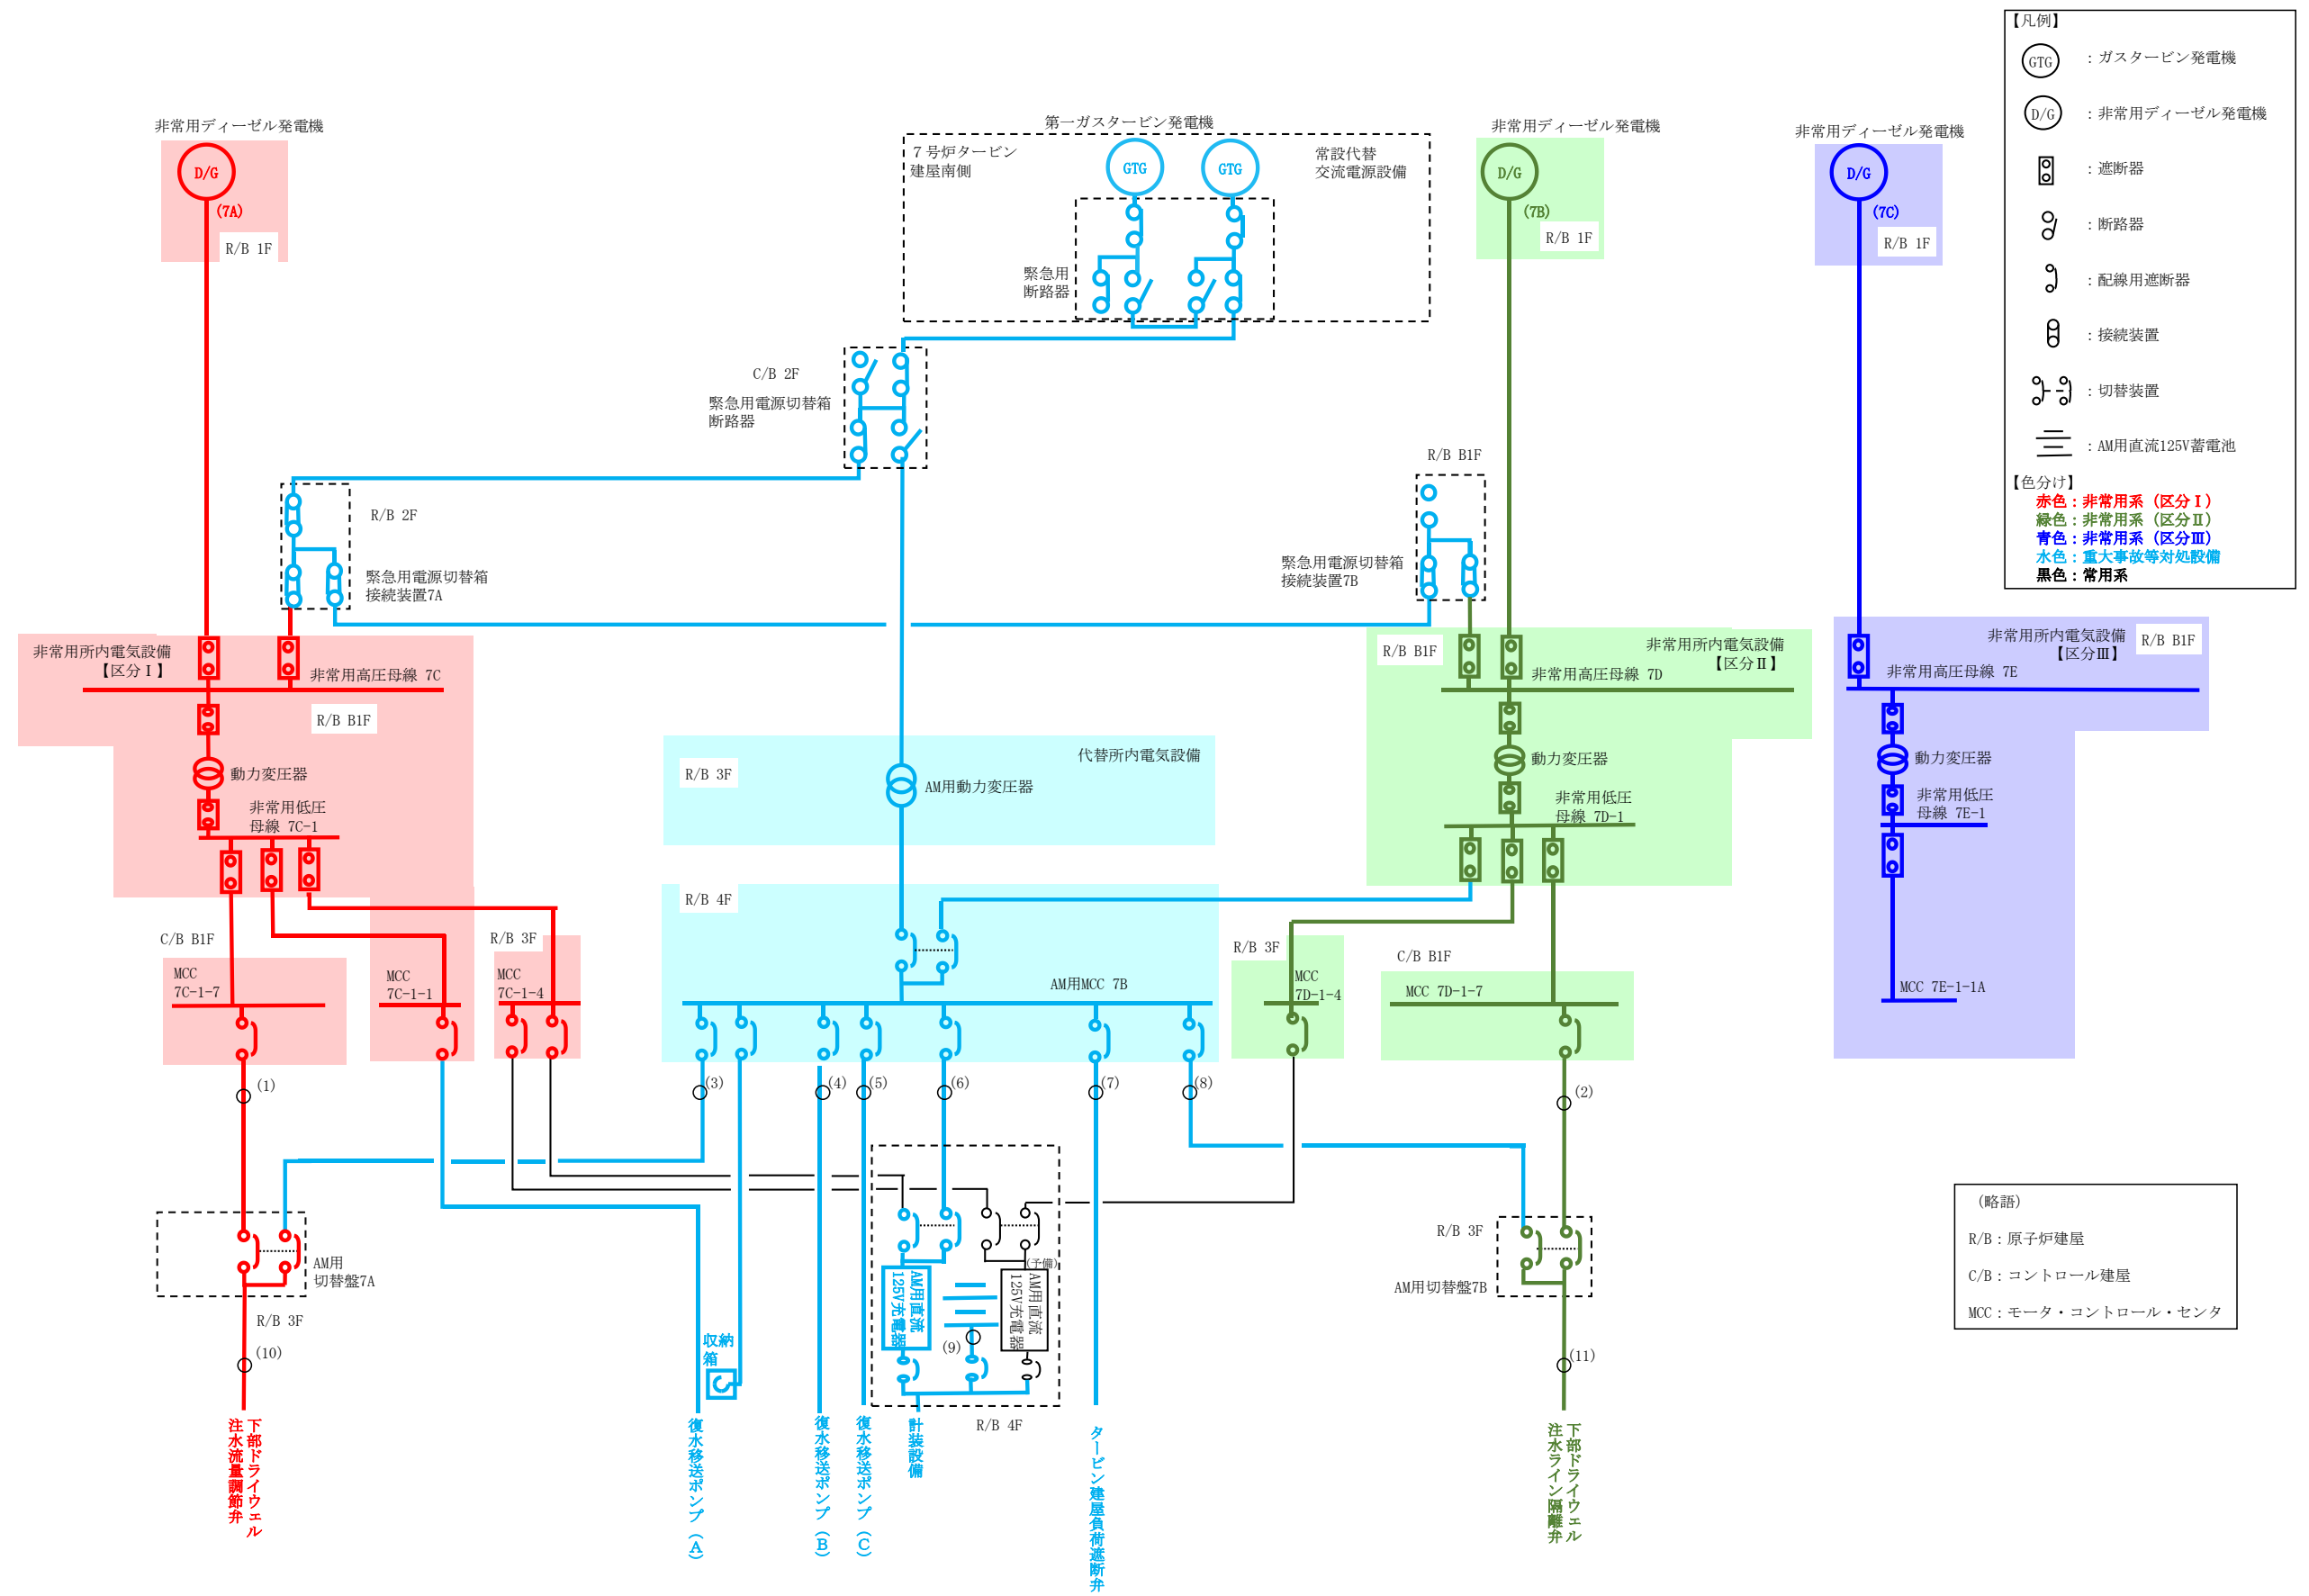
【凡例】
GTG ：ガスタービン発電機
D/G ：非常用ディーゼル発電機
：遮断器
：断路器
：配線用遮断器
：接続装置
：切替装置
：AM用直流125V蓄電池
【色分け】
赤色：非常用系（区分Ⅰ）
緑色：非常用系（区分Ⅱ）
青色：非常用系（区分Ⅲ）
水色：重大事故等対処設備
黒色：常用系

非常用ディーゼル発電機
D/G
(7A)
R/B 1F

第一ガスタービン発電機
7号炉タービン建屋南側
GTG
GTG
常設代替交流電源設備
緊急用断路器

非常用ディーゼル発電機
D/G
(7B)
R/B 1F

非常用ディーゼル発電機
D/G
(7C)
R/B 1F

C/B 2F
緊急用電源切替箱断路器

R/B 2F
緊急用電源切替箱接続装置7A

R/B B1F
緊急用電源切替箱接続装置7B

非常用所内電気設備【区分Ⅰ】
非常用高圧母線 7C
R/B B1F
動力変圧器
非常用低圧母線 7C-1

R/B B1F
非常用所内電気設備【区分Ⅱ】
非常用高圧母線 7D
動力変圧器
非常用低圧母線 7D-1

非常用所内電気設備【区分Ⅲ】
R/B B1F
非常用高圧母線 7E
動力変圧器
非常用低圧母線 7E-1

代替所内電気設備
R/B 3F
AM用動力変圧器
R/B 4F
AM用MCC 7B

C/B B1F
MCC 7C-1-7
MCC 7C-1-1
R/B 3F
MCC 7C-1-4
R/B 3F
MCC 7D-1-4
C/B B1F
MCC 7D-1-7
MCC 7E-1-1A

(1) (3) (4) (5) (6) (7) (8) (2)

AM用切替盤7A
R/B 3F
(10)
下部ドライウェル注水流量調節弁

収納箱
復水移送ポンプ（A）
復水移送ポンプ（B）
復水移送ポンプ（C）
AM用直流125V充電器
(9)
（予備）
AM用直流125V充電器
計装設備
R/B 4F
タービン建屋負荷遮断弁

R/B 3F
AM用切替盤7B
(11)
下部ドライウェル注水ライン隔離弁

（略語）
R/B：原子炉建屋
C/B：コントロール建屋
MCC：モータ・コントロール・センタ